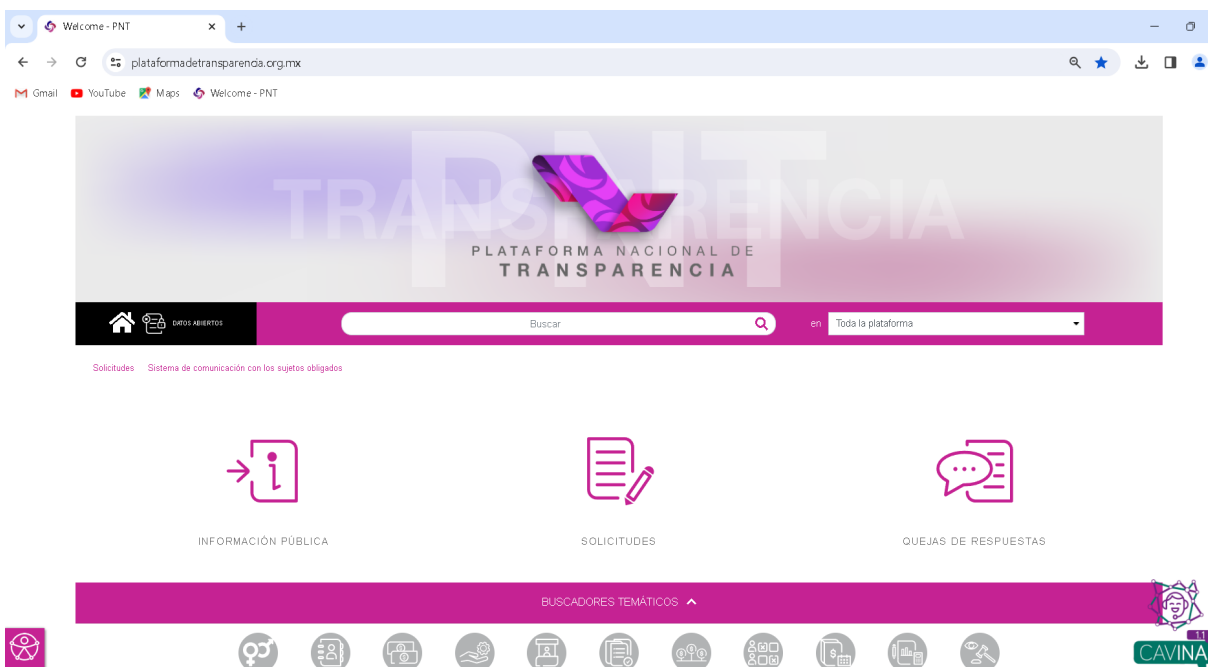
Welcome - PNT

plataformadetransparencia.org.mx

Gmail YouTube Maps Welcome - PNT

PNT
TRANSPARENCIA

PLATAFORMA NACIONAL DE
TRANSPARENCIA

DATOS ABIERTOS

Buscar

en Toda la plataforma

Solicitudes Sistema de comunicación con los sujetos obligados

INFORMACIÓN PÚBLICA

SOLICITUDES

QUEJAS DE RESPUESTAS

BUSCADORES TEMÁTICOS

1.1
CAVINA